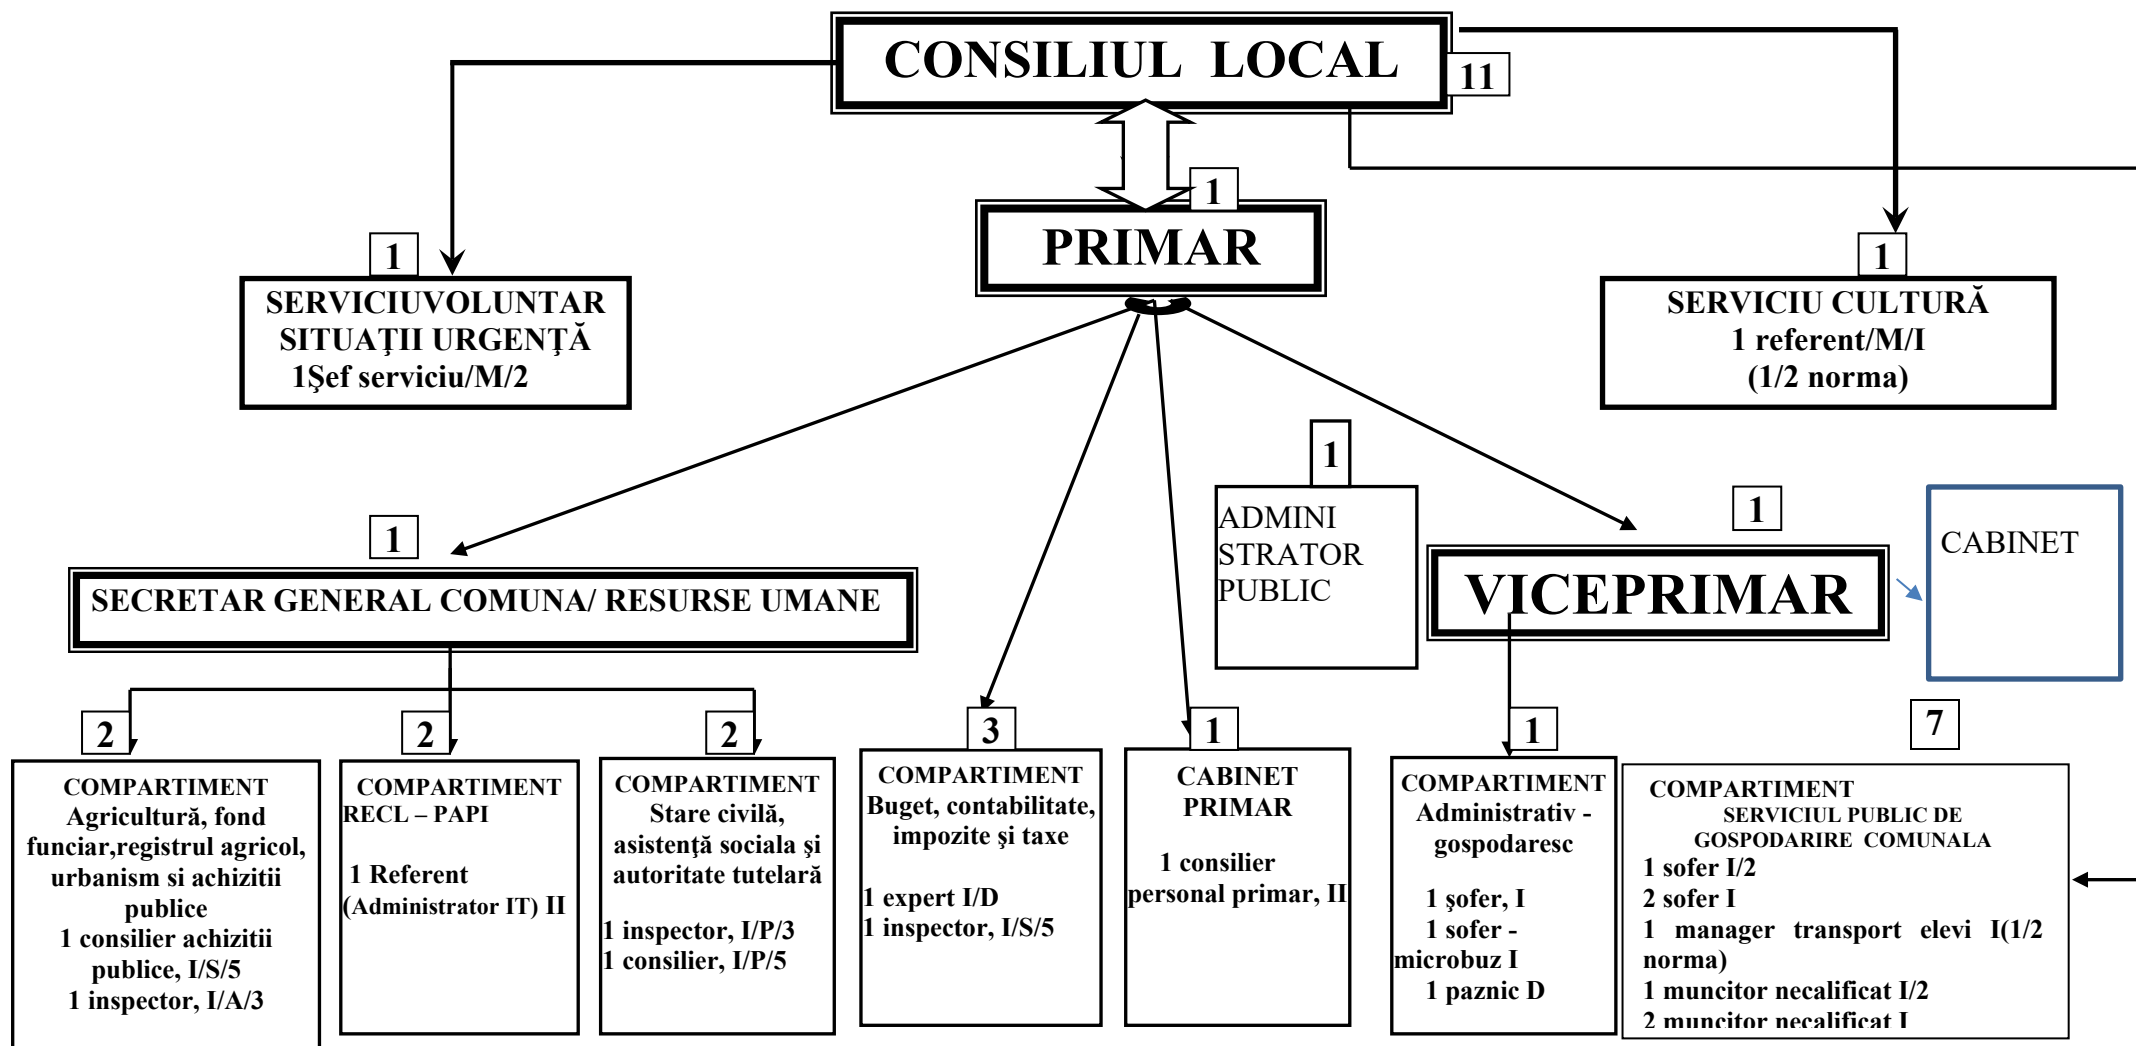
CONSILIUL LOCAL
11

1
PRIMAR

1
SERVICIUVOLUNTAR SITUAȚII URGENŢĂ
1Şef serviciu/M/2

1
SERVICIU CULTURĂ
1 referent/M/I
(1/2 norma)

1
ADMINI STRATOR PUBLIC

1
VICEPRIMAR

CABINET

1
SECRETAR GENERAL COMUNA/ RESURSE UMANE

2
COMPARTIMENT
Agricultură, fond funciar,registrul agricol, urbanism si achizitii publice
1 consilier achizitii publice, I/S/5
1 inspector, I/A/3

2
COMPARTIMENT
RECL – PAPI
1 Referent (Administrator IT) II

2
COMPARTIMENT
Stare civilă, asistenţă sociala şi autoritate tutelară
1 inspector, I/P/3
1 consilier, I/P/5

3
COMPARTIMENT
Buget, contabilitate, impozite şi taxe
1 expert I/D
1 inspector, I/S/5

1
CABINET PRIMAR
1 consilier personal primar, II

1
COMPARTIMENT
Administrativ - gospodaresc
1 şofer, I
1 sofer - microbuz I
1 paznic D

7
COMPARTIMENT
SERVICIUL PUBLIC DE GOSPODARIRE COMUNALA
1 sofer I/2
2 sofer I
1 manager transport elevi I(1/2 norma)
1 muncitor necalificat I/2
2 muncitor necalificat I